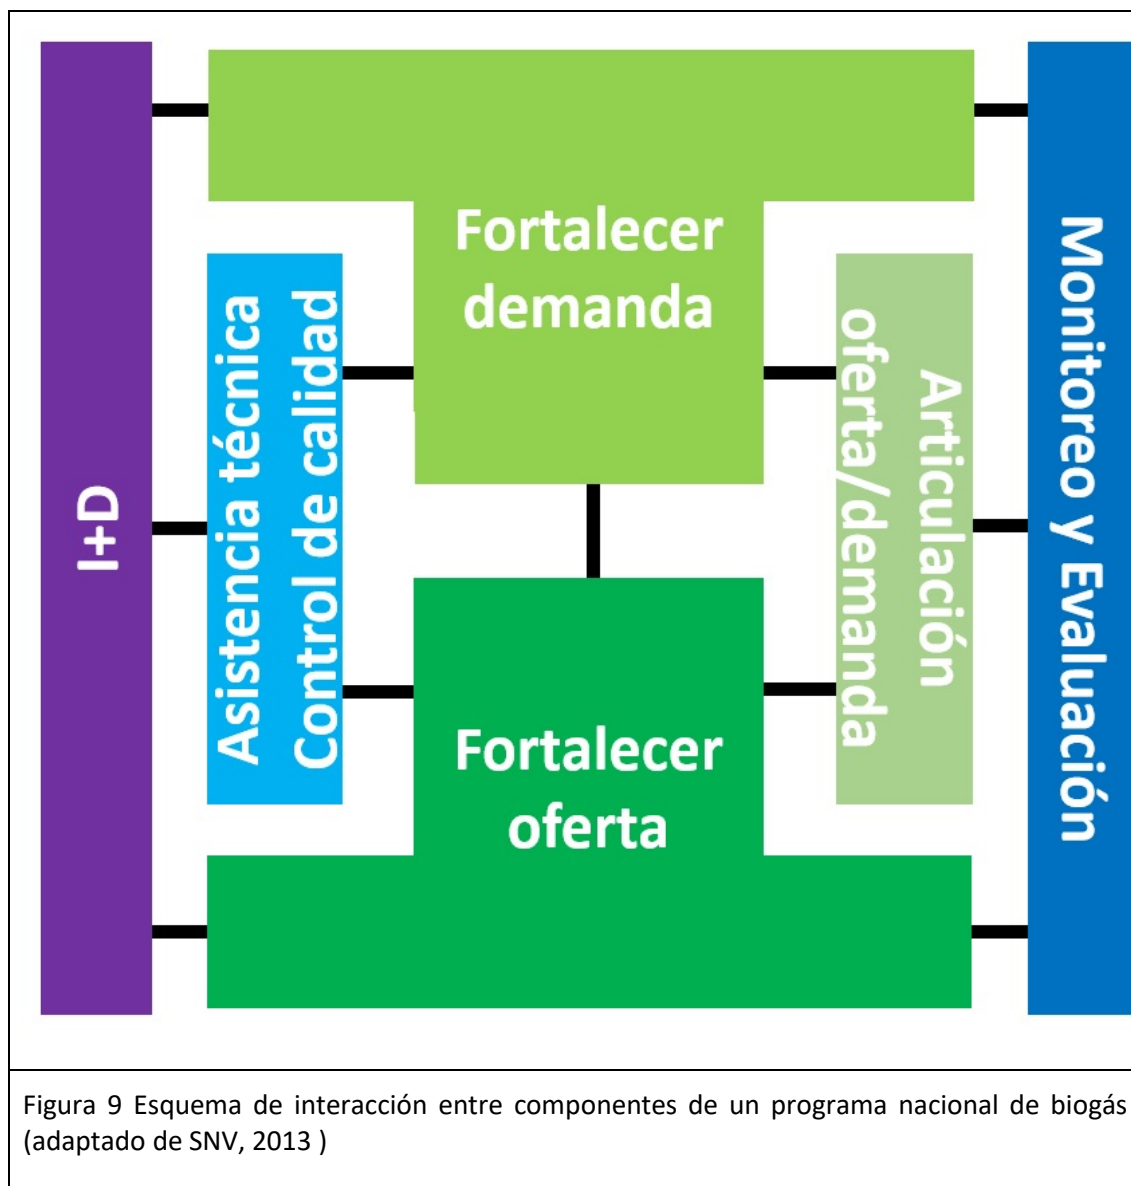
I+D

Fortalecer demanda

Asistencia técnica
Control de calidad

Articulación
oferta/demanda

Monitoreo y Evaluación

Fortalecer oferta

Figura 9 Esquema de interacción entre componentes de un programa nacional de biogás (adaptado de SNV, 2013 )